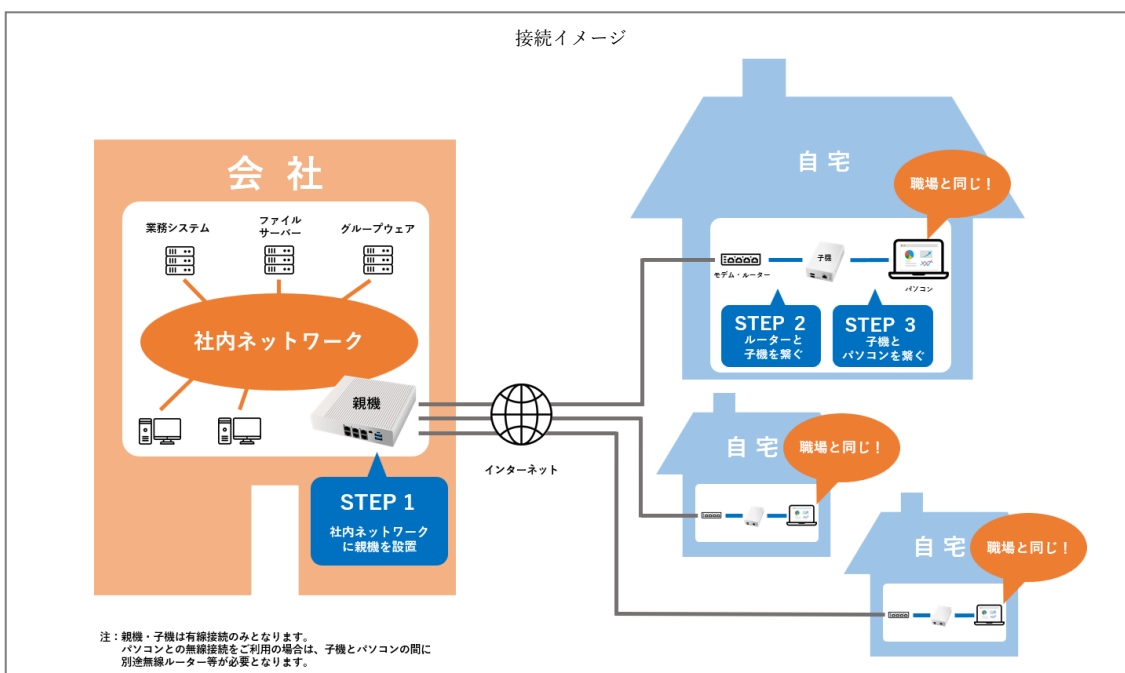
接続イメージ

会社

業務システム

ファイルサーバー

グループウェア

社内ネットワーク

親機

STEP 1
社内ネットワークに親機を設置

インターネット

自宅

職場と同じ！

モデム・ルーター

子機

パソコン

STEP 2
ルーターと子機を繋ぐ

STEP 3
子機とパソコンを繋ぐ

自宅

職場と同じ！

自宅

職場と同じ！

注：親機・子機は有線接続のみとなります。
パソコンとの無線接続をご利用の場合は、子機とパソコンの間に別途無線ルーター等が必要となります。